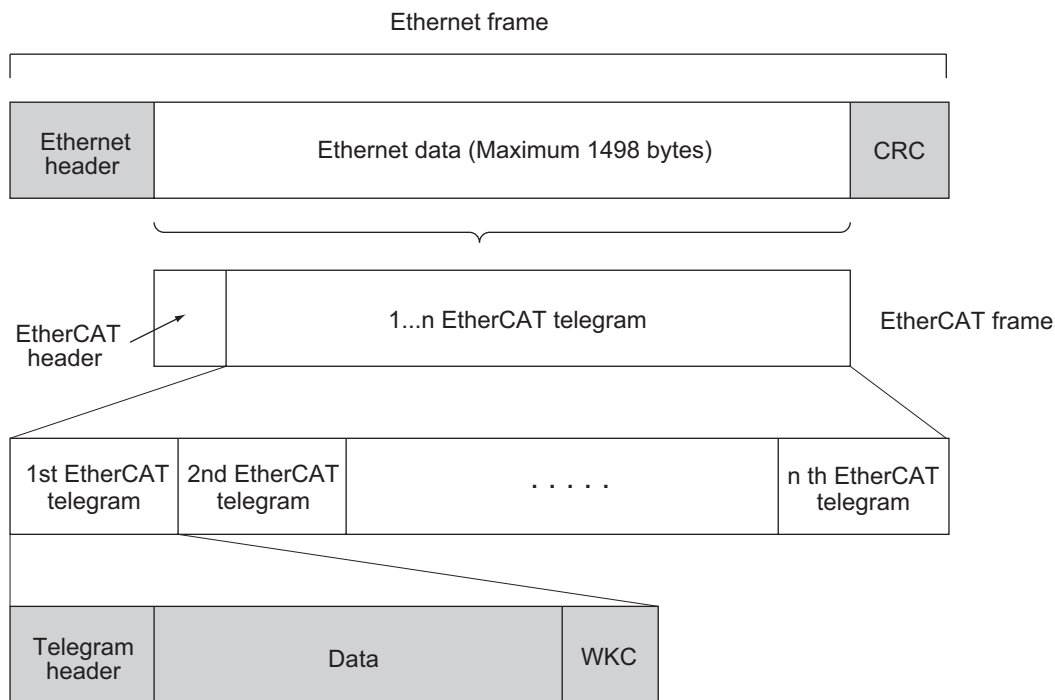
Ethernet frame

Ethernet header

Ethernet data (Maximum 1498 bytes)

CRC

EtherCAT header

1...n EtherCAT telegram

EtherCAT frame

1st EtherCAT telegram

2nd EtherCAT telegram

. . . . .

n th EtherCAT telegram

Telegram header

Data

WKC